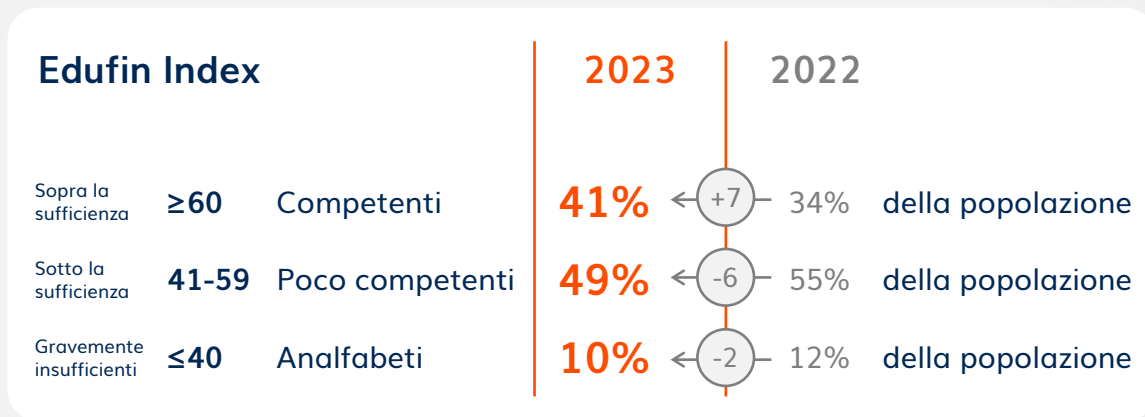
Edufin Index

| | | | 2023 | | 2022 | |
|---|---|---|---|---|---|---|
| Sopra la sufficienza | $\geq 60$ | Competenti | 41% | +7 | 34% | della popolazione |
| Sotto la sufficienza | 41-59 | Poco competenti | 49% | -6 | 55% | della popolazione |
| Gravemente insufficienti | $\leq 40$ | Analfabeti | 10% | -2 | 12% | della popolazione |